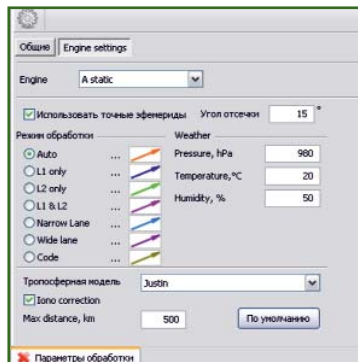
Общие | Engine settings

Engine | A static

Использовать точные эфемериды | Угол отсечки | 15 °

Режим обработки
Auto ...
L1 only ...
L2 only ...
L1 & L2 ...
Narrow Lane ...
Wide lane ...
Code ...

Weather
Pressure, hPa | 980
Temperature,°C | 20
Humidity, % | 50

Тропосферная модель | Justin

Iono correction

Max distance, km | 500 | По умолчанию

Параметры обработки